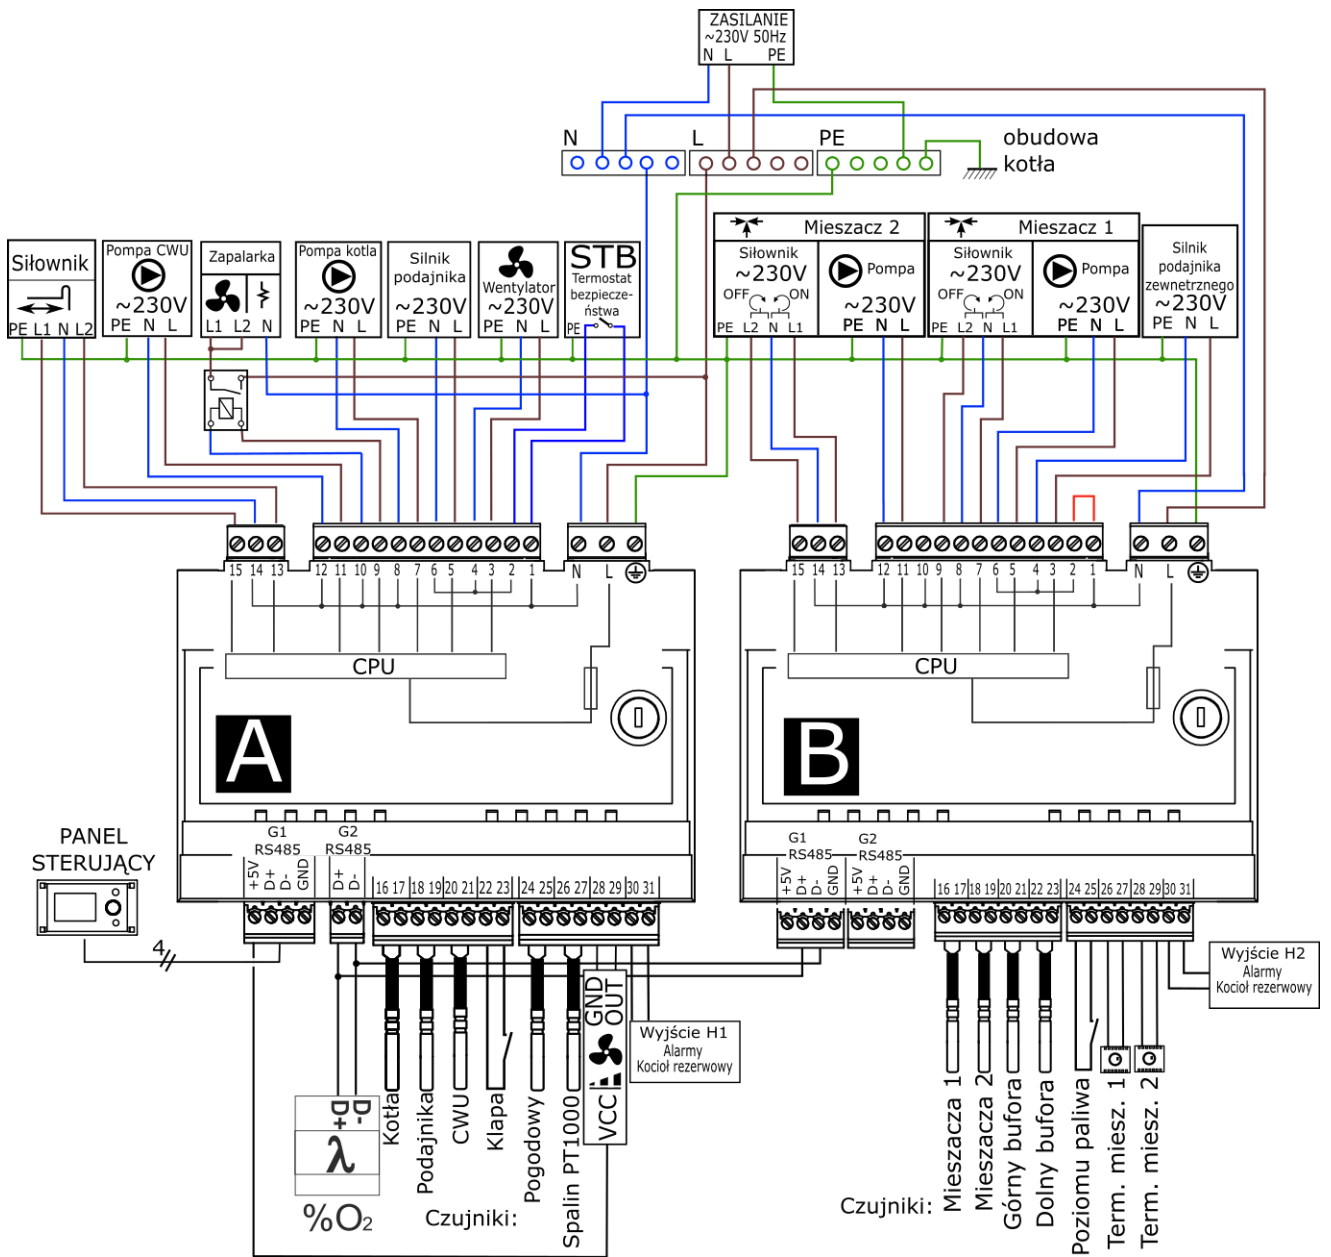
ZASILANIE
~230V 50Hz
N L PE

N
L
PE
obudowa
kotła

Siłownik
PE L1 N L2

Pompa CWU
~230V
PE N L

Zapalarka
L1 L2 N

Pompa kotla
~230V
PE N L

Silnik podajnika
~230V
PE N L

Wentylator
~230V
PE N L

STB
Termostat bezpieczeństwa
PE

Mieszacz 2
Siłownik
~230V
OFF ON
PE L2 N L1
Pompa
~230V
PE N L

Mieszacz 1
Siłownik
~230V
OFF ON
PE L2 N L1
Pompa
~230V
PE N L

Silnik podajnika zewnetrznego
~230V
PE N L

15 14 13 12 11 10 9 8 7 6 5 4 3 2 1 N L
CPU
A

15 14 13 12 11 10 9 8 7 6 5 4 3 2 1 N L
CPU
B

PANEL STERUJĄCY
4

G1 RS485
+5V D+ D- GND
G2 RS485
D+ D-
16 17 18 19 20 21 22 23 24 25 26 27 28 29 30 31

GND OUT
VCC
Wyjście H1
Alarmy
Kocioł rezerwowy

D+ D-
λ
%O2

Kotła
Podajnika
CWU
Klapa
Pogodowy
Spalin PT1000
Czujniki:

G1 RS485
+5V D+ D- GND
G2 RS485
+5V D+ D- GND
16 17 18 19 20 21 22 23 24 25 26 27 28 29 30 31

Wyjście H2
Alarmy
Kocioł rezerwowy

Czujniki:
Mieszacza 1
Mieszacza 2
Górny bufora
Dolny bufora
Poziomu paliwa
Term. miesz. 1
Term. miesz. 2